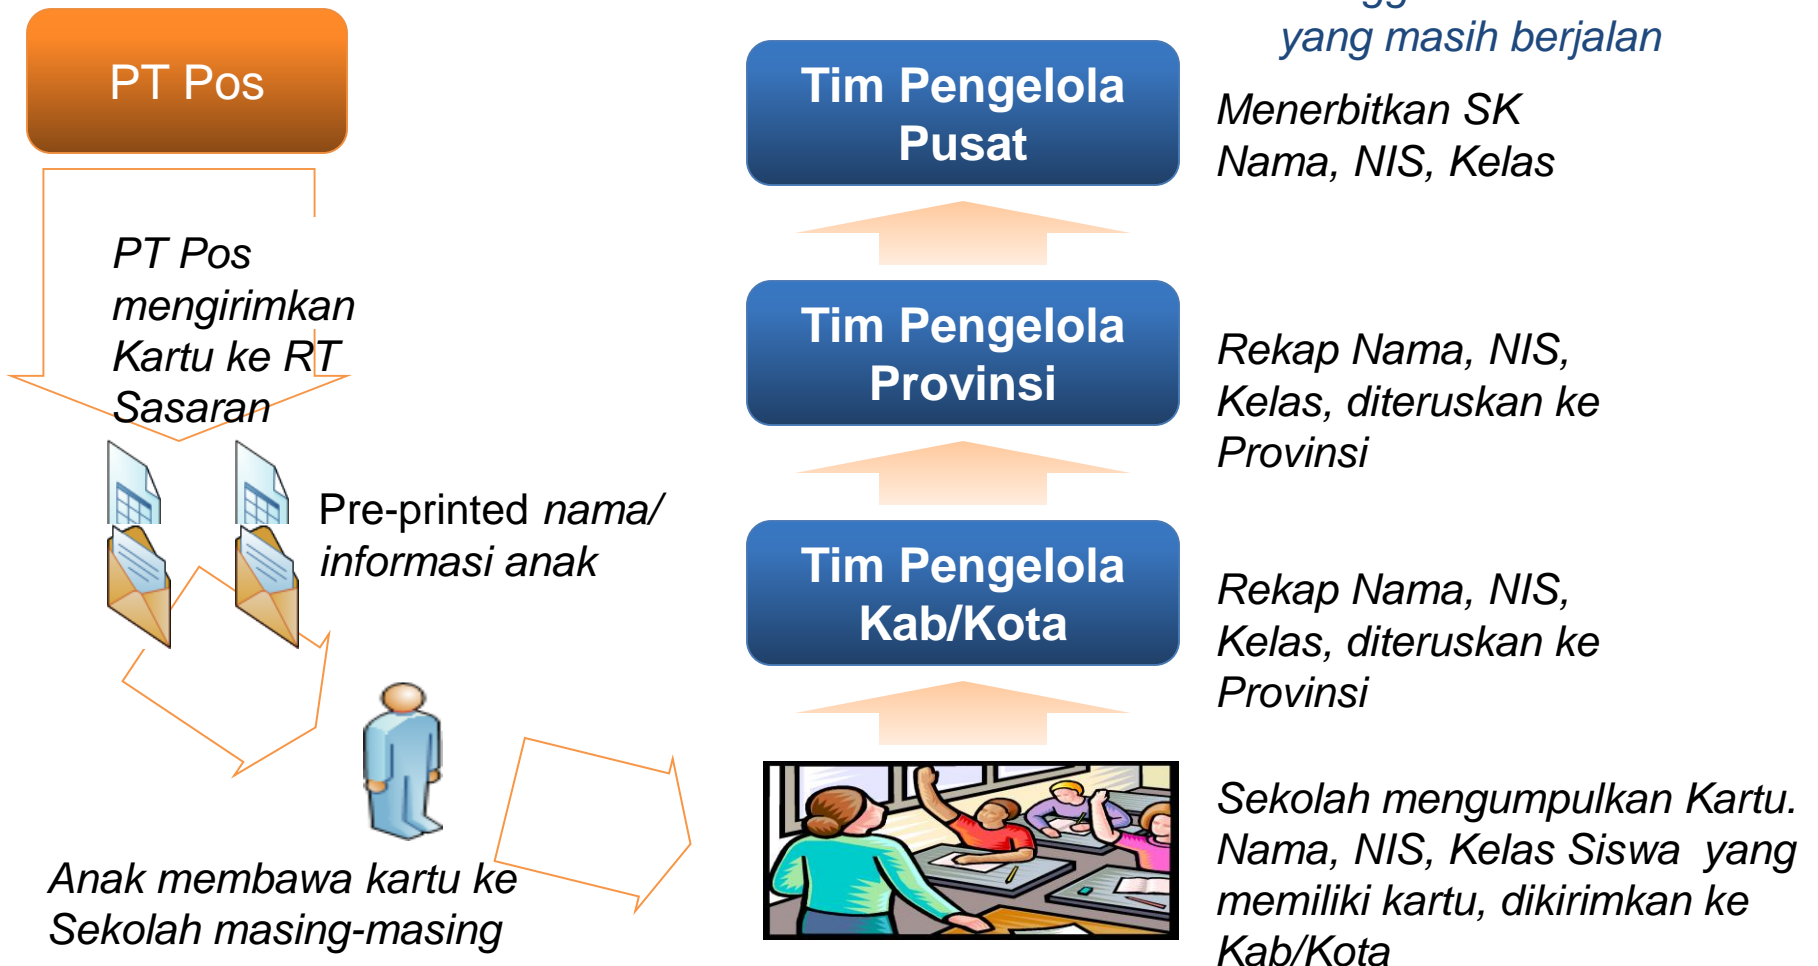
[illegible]
yang masih berjalan

PT Pos

PT Pos mengirimkan Kartu ke RT Sasaran

Pre-printed nama/ informasi anak

Anak membawa kartu ke Sekolah masing-masing

Tim Pengelola Pusat

Menerbitkan SK Nama, NIS, Kelas

Tim Pengelola Provinsi

Rekap Nama, NIS, Kelas, diteruskan ke Provinsi

Tim Pengelola Kab/Kota

Rekap Nama, NIS, Kelas, diteruskan ke Provinsi

Sekolah mengumpulkan Kartu. Nama, NIS, Kelas Siswa yang memiliki kartu, dikirimkan ke Kab/Kota